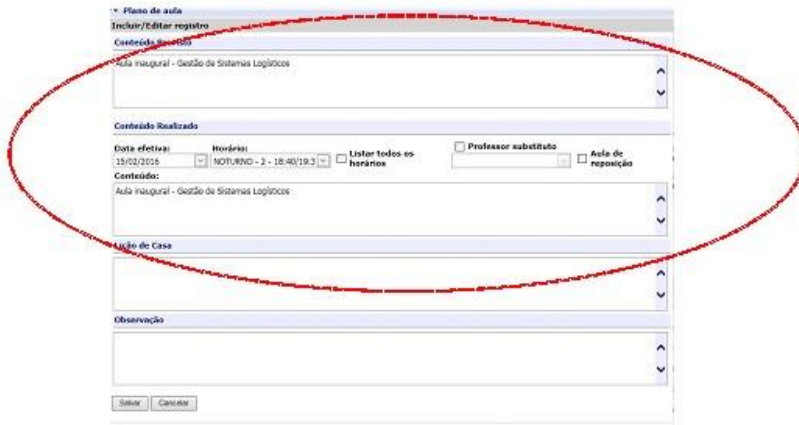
▾ Plano de aula

Incluir/Editar registro

Conteúdo Previsto

Aula inaugural - Gestão de Sistemas Logísticos

Conteúdo Realizado

Data efetiva: 15/02/2016

Horário: NOTURNO - 2 - 18:40/19:3

Listar todos os horários

Professor substituto

Aula de reposição

Conteúdo:

Aula inaugural - Gestão de Sistemas Logísticos

Lição de Casa

Observação

Salvar Cancelar